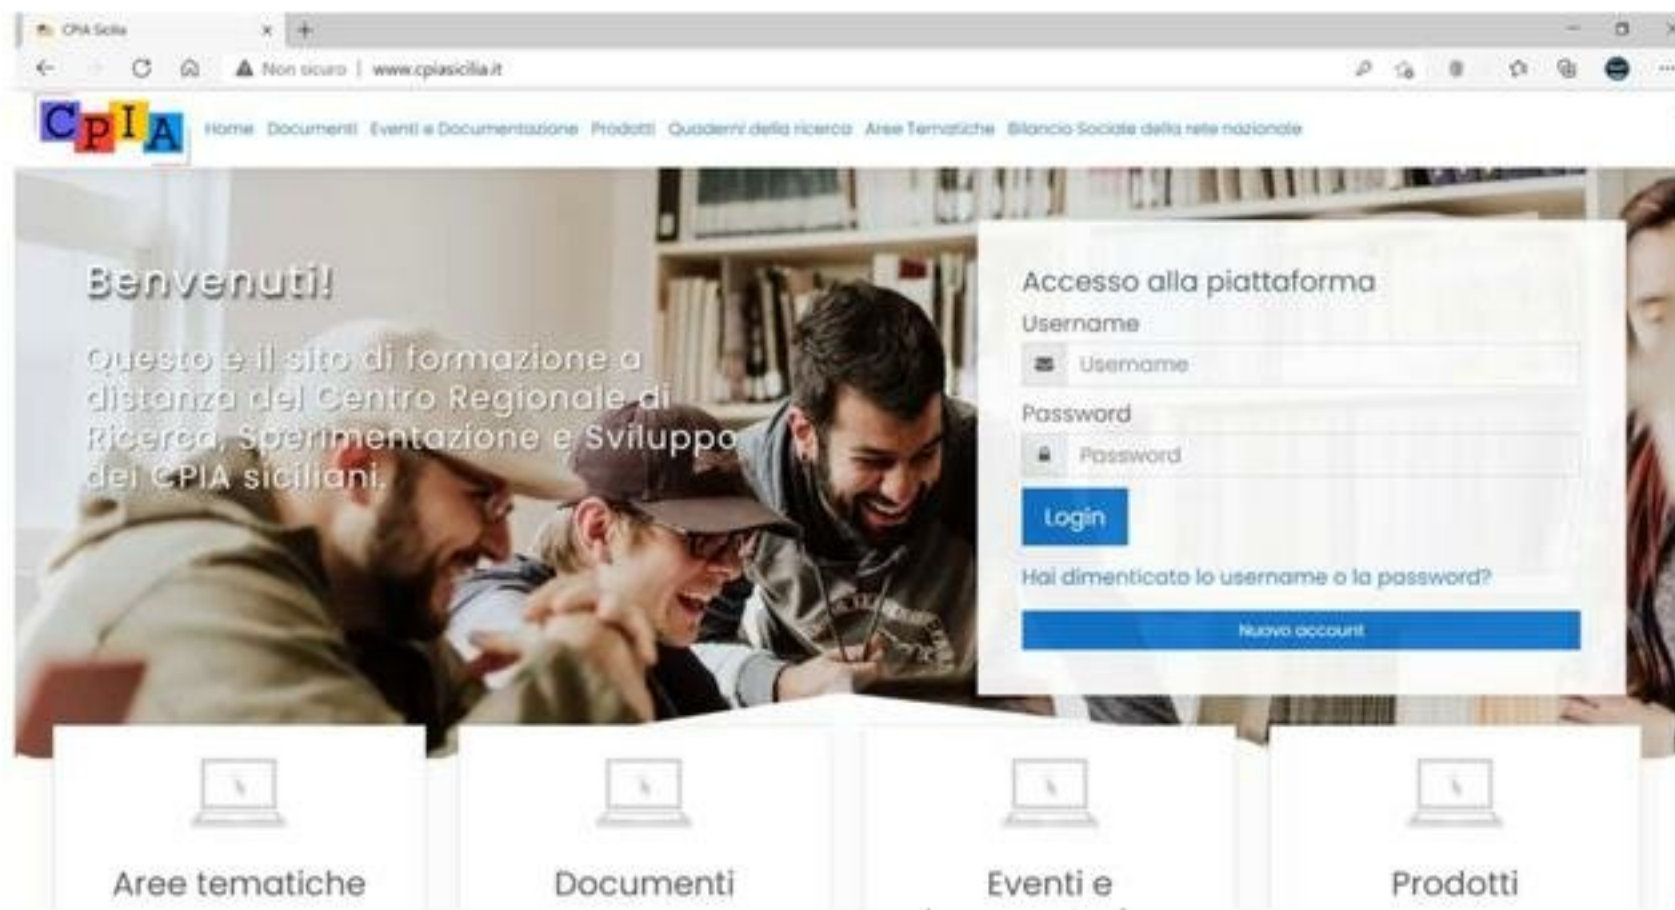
CPIA Sicilia

Non sicuro | www.cpiasicilia.it

CPIA

Home Documenti Eventi e Documentazione Prodotti Quaderni della ricerca Aree Tematiche Bilancio Sociale della rete nazionale

Benvenuti!

Questo è il sito di formazione a distanza del Centro Regionale di Ricerca, Sperimentazione e Sviluppo dei CPIA siciliani.

Accesso alla piattaforma

Username

Username

Password

Password

Login

Hai dimenticato lo username o la password?

Nuovo account

Aree tematiche

Documenti

Eventi e

Prodotti